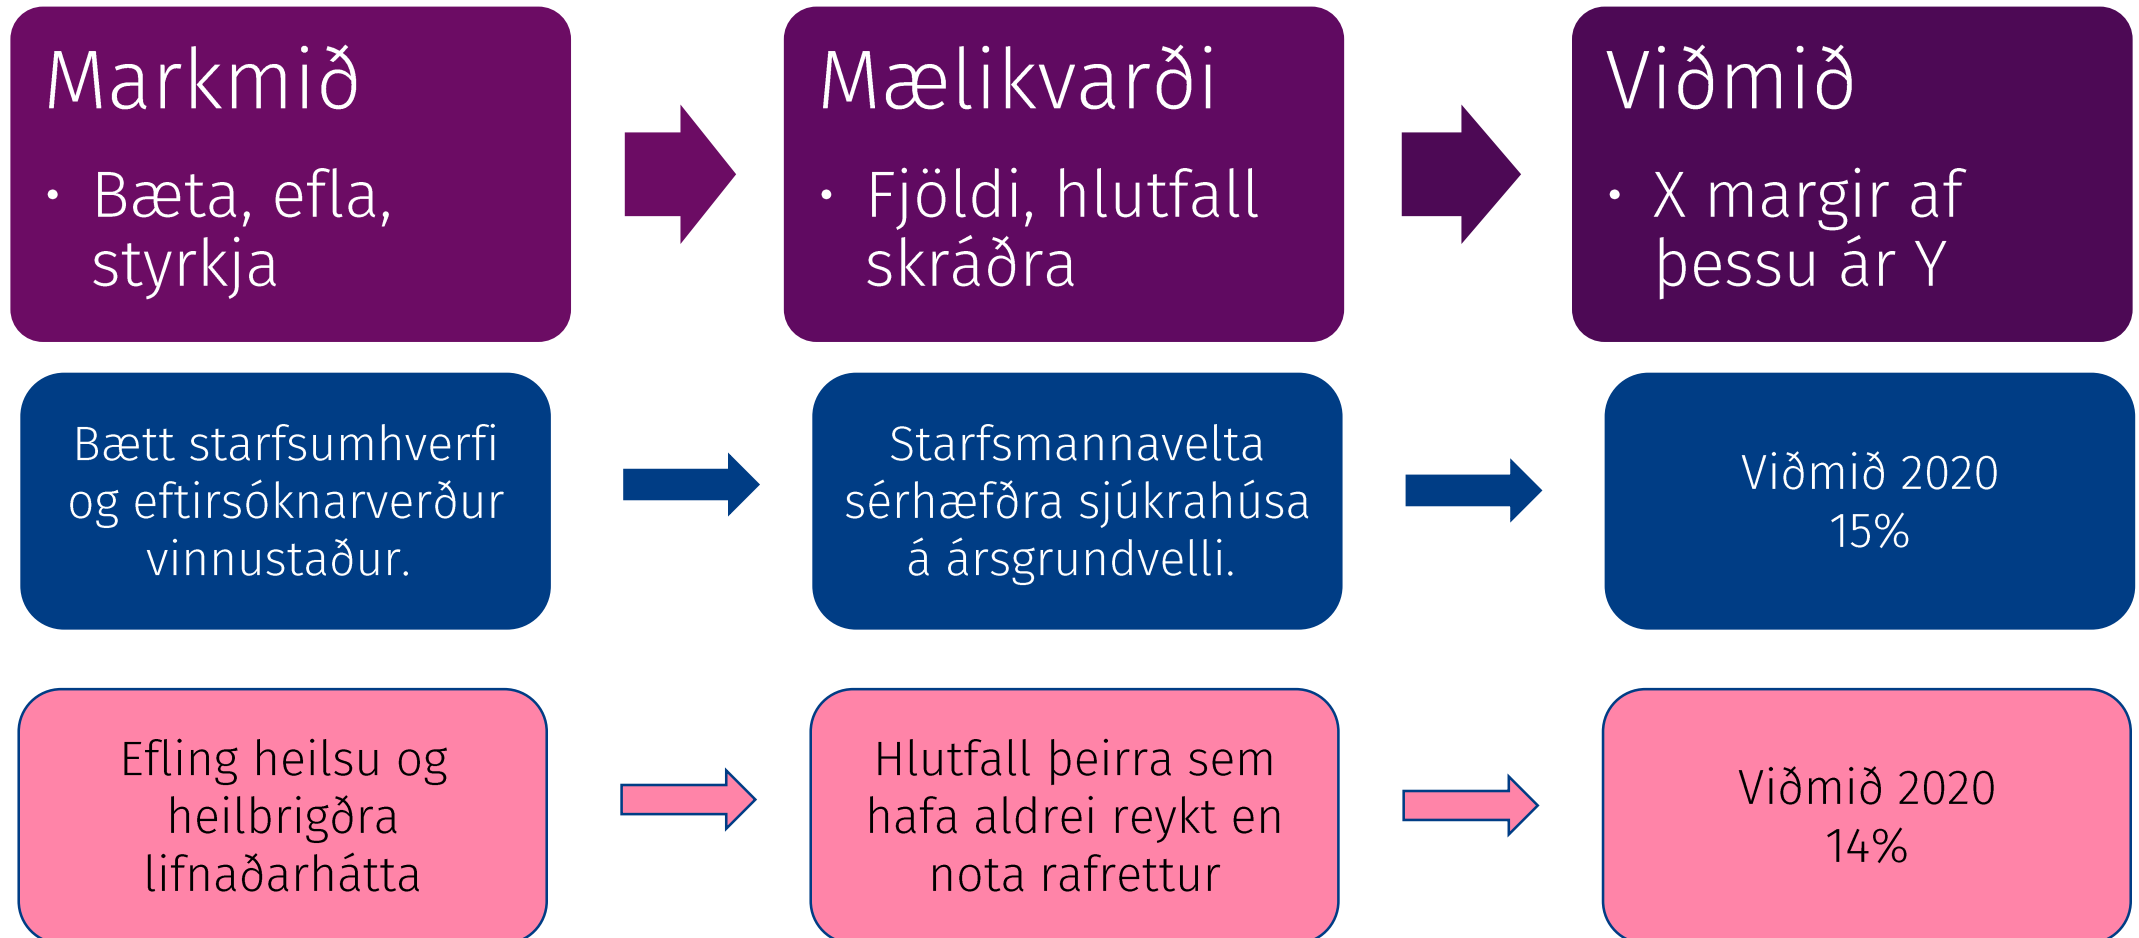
Markmið

• Bæta, efla, styrkja

Mælikvarði

• Fjöldi, hlutfall skráðra

Viðmið

• X margir af þessu ár Y

Bætt starfsumhverfi og eftirsóknarverður vinnustaður.

Starfsmannavelta sérhæfðra sjúkrahúsa á ársgrundvelli.

Viðmið 2020
15%

Efling heilsu og heilbrigðra lifnaðarhátta

Hlutfall þeirra sem hafa aldrei reykt en nota rafrettur

Viðmið 2020
14%